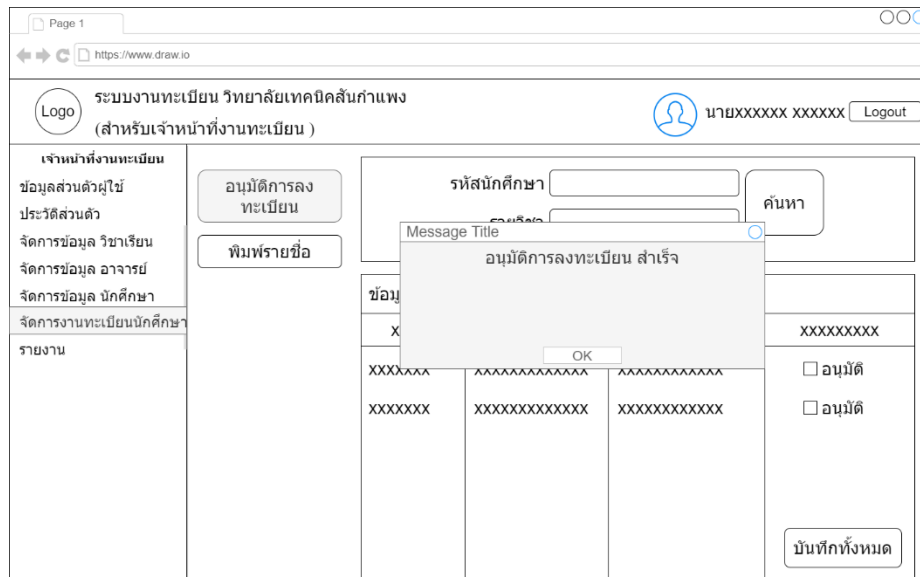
Page 1

https://www.draw.io

Logo ระบบงานทะเบียน วิทยาลัยเทคนิคสันกำแพง (สำหรับเจ้าหน้าที่งานทะเบียน )

นายXXXXXX XXXXXX Logout

เจ้าหน้าที่งานทะเบียน
ข้อมูลส่วนตัวผู้ใช้
ประวัติส่วนตัว
จัดการข้อมูล วิชาเรียน
จัดการข้อมูล อาจารย์
จัดการข้อมูล นักศึกษา
จัดการงานทะเบียนนักศึกษา
รายงาน

อนุมัติการลงทะเบียน

พิมพ์รายชื่อ

รหัสนักศึกษา

รายวิชา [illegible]

ค้นหา

ข้อมู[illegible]

X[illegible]

XXXXXXXXX

Message Title

อนุมัติการลงทะเบียน สำเร็จ

OK

XXXXXXX XXXXXXXXXXXXX XXXXXXXXXXXX ☐อนุมัติ

XXXXXXX XXXXXXXXXXXXX XXXXXXXXXXXX ☐อนุมัติ

บันทึกทั้งหมด